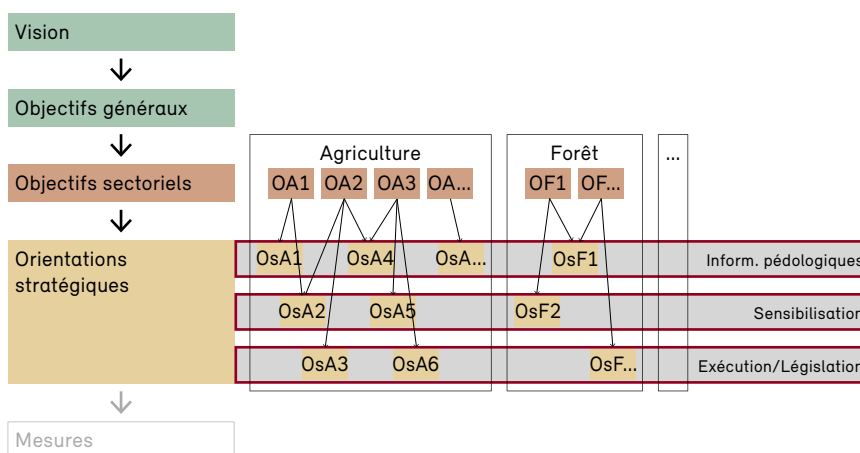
Vision

Objectifs généraux

Objectifs sectoriels

Orientations stratégiques

Mesures

Agriculture

OA1 OA2 OA3 OA...

Forêt

OF1 OF...

...

OsA1 OsA4 OsA... OsF1 Inform. pédologiques

OsA2 OsA5 OsF2 Sensibilisation

OsA3 OsA6 OsF... Exécution/Législation